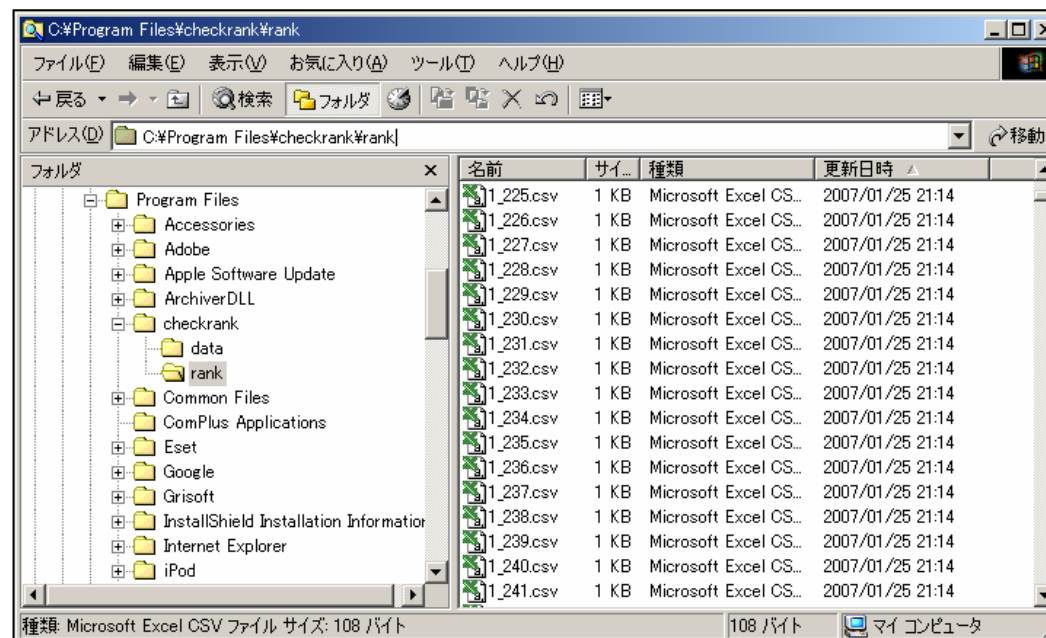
C:¥Program Files¥checkrank¥rank

ファイル(F) 編集(E) 表示(V) お気に入り(A) ツール(T) ヘルプ(H)

戻る 検索 フォルダ

アドレス(D) C:¥Program Files¥checkrank¥rank 移動

フォルダ ×

Program Files
Accessories
Adobe
Apple Software Update
ArchiverDLL
checkrank
data
rank
Common Files
ComPlus Applications
Eset
Google
Grisoft
InstallShield Installation Informatior
Internet Explorer
iPod

| 名前 | サイ... | 種類 | 更新日時 |
|---|---|---|---|
| 1_225.csv | 1 KB | Microsoft Excel CS... | 2007/01/25 21:14 |
| 1_226.csv | 1 KB | Microsoft Excel CS... | 2007/01/25 21:14 |
| 1_227.csv | 1 KB | Microsoft Excel CS... | 2007/01/25 21:14 |
| 1_228.csv | 1 KB | Microsoft Excel CS... | 2007/01/25 21:14 |
| 1_229.csv | 1 KB | Microsoft Excel CS... | 2007/01/25 21:14 |
| 1_230.csv | 1 KB | Microsoft Excel CS... | 2007/01/25 21:14 |
| 1_231.csv | 1 KB | Microsoft Excel CS... | 2007/01/25 21:14 |
| 1_232.csv | 1 KB | Microsoft Excel CS... | 2007/01/25 21:14 |
| 1_233.csv | 1 KB | Microsoft Excel CS... | 2007/01/25 21:14 |
| 1_234.csv | 1 KB | Microsoft Excel CS... | 2007/01/25 21:14 |
| 1_235.csv | 1 KB | Microsoft Excel CS... | 2007/01/25 21:14 |
| 1_236.csv | 1 KB | Microsoft Excel CS... | 2007/01/25 21:14 |
| 1_237.csv | 1 KB | Microsoft Excel CS... | 2007/01/25 21:14 |
| 1_238.csv | 1 KB | Microsoft Excel CS... | 2007/01/25 21:14 |
| 1_239.csv | 1 KB | Microsoft Excel CS... | 2007/01/25 21:14 |
| 1_240.csv | 1 KB | Microsoft Excel CS... | 2007/01/25 21:14 |
| 1_241.csv | 1 KB | Microsoft Excel CS... | 2007/01/25 21:14 |

種類: Microsoft Excel CSV ファイル サイズ: 108 バイト 108 バイト マイ コンピュータ